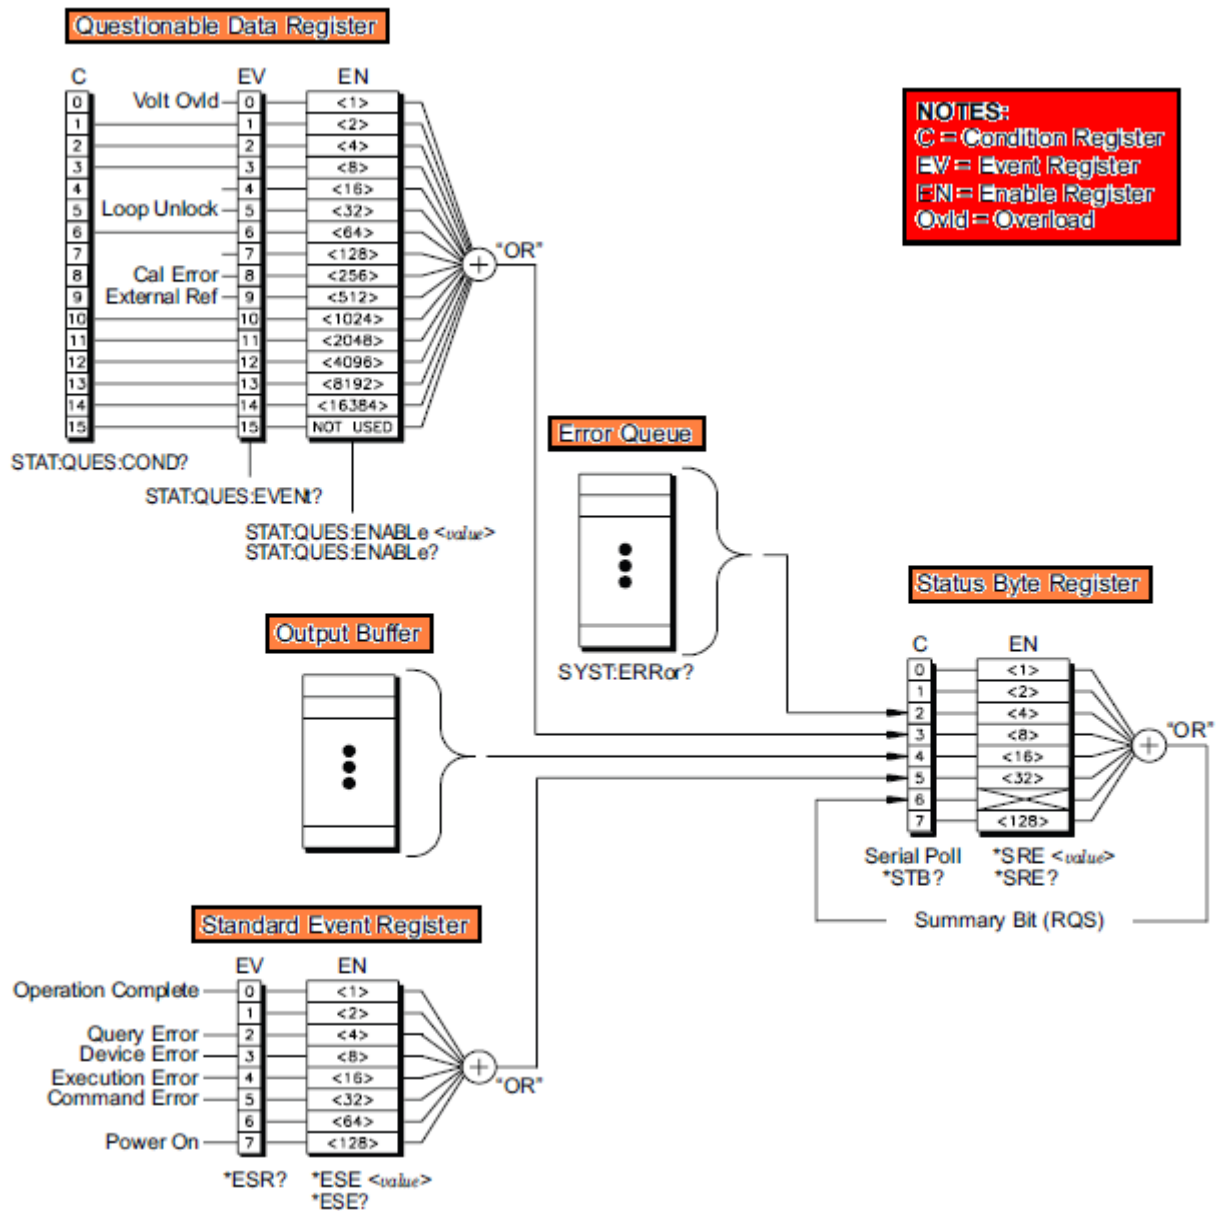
Questionable Data Register

C EV EN

| C | | EV | EN |
|---|---|---|---|
| 0 | Volt Ovld | 0 | <1> |
| 1 | | 1 | <2> |
| 2 | | 2 | <4> |
| 3 | | 3 | <8> |
| 4 | | 4 | <16> |
| 5 | Loop Unlock | 5 | <32> |
| 6 | | 6 | <64> |
| 7 | | 7 | <128> |
| 8 | Cal Error | 8 | <256> |
| 9 | External Ref | 9 | <512> |
| 10 | | 10 | <1024> |
| 11 | | 11 | <2048> |
| 12 | | 12 | <4096> |
| 13 | | 13 | <8192> |
| 14 | | 14 | <16384> |
| 15 | | 15 | NOT USED |

"OR"

STAT:QUES:COND?

STAT:QUES:EVENt?

STAT:QUES:ENABLe <value>
STAT:QUES:ENABLe?

NOTES:
C = Condition Register
EV = Event Register
EN = Enable Register
Ovld = Overload

Error Queue

SYST:ERRor?

Output Buffer

Status Byte Register

C EN

| C | EN |
|---|---|
| 0 | <1> |
| 1 | <2> |
| 2 | <4> |
| 3 | <8> |
| 4 | <16> |
| 5 | <32> |
| 6 | |
| 7 | <128> |

"OR"

Serial Poll
*STB?

*SRE <value>
*SRE?

Summary Bit (RQS)

Standard Event Register

EV EN

| | EV | EN |
|---|---|---|
| Operation Complete | 0 | <1> |
| | 1 | <2> |
| Query Error | 2 | <4> |
| Device Error | 3 | <8> |
| Execution Error | 4 | <16> |
| Command Error | 5 | <32> |
| | 6 | <64> |
| Power On | 7 | <128> |

"OR"

*ESR?

*ESE <value>
*ESE?